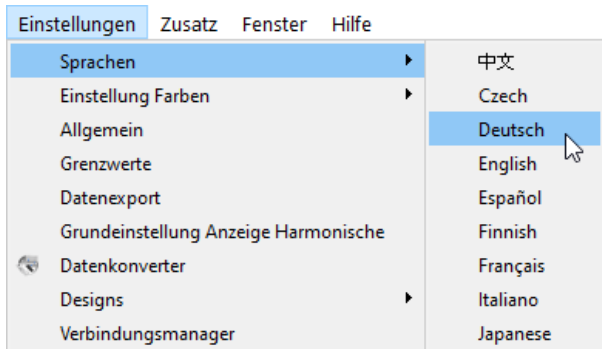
Einstellungen Zusatz Fenster Hilfe

Sprachen
Einstellung Farben
Allgemein
Grenzwerte
Datenexport
Grundeinstellung Anzeige Harmonische
Datenkonverter
Designs
Verbindungsmanager

中文
Czech
Deutsch
English
Español
Finnish
Français
Italiano
Japanese